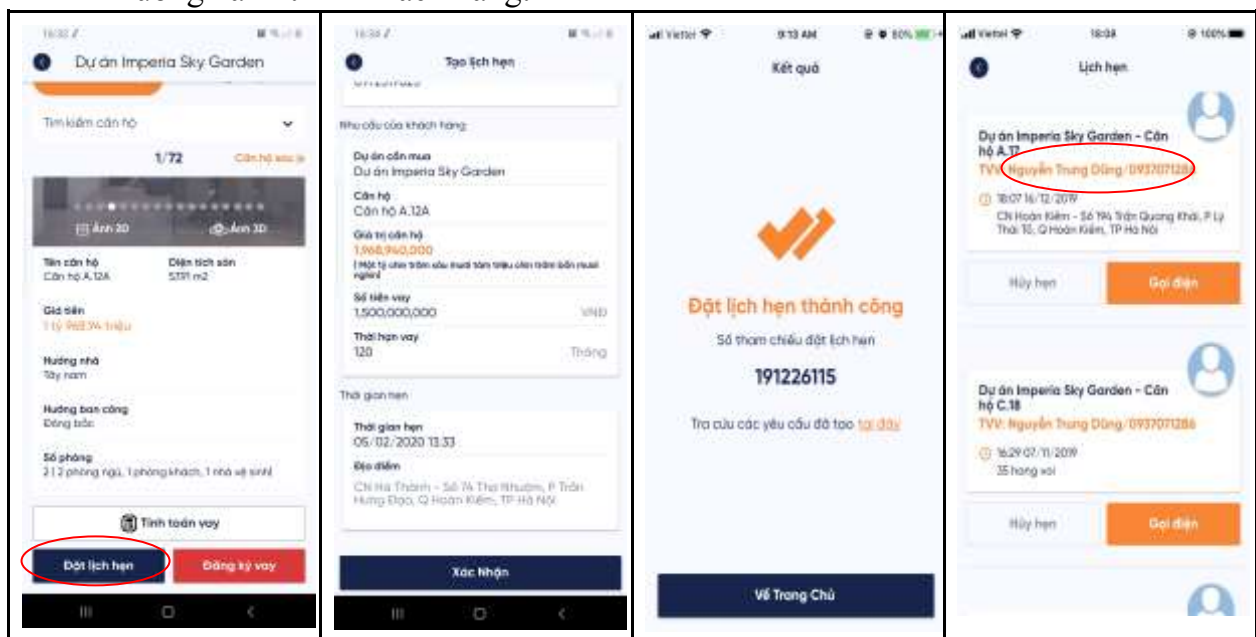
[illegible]

Dự án Imperia Sky Garden

Tìm kiếm căn hộ

1/72

Căn hộ sau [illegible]

Ảnh 2D

Ảnh 3D

Tên căn hộ
Căn hộ A.12A

Diện tích sàn
57.91 m2

Giá tiền
1 tỷ 968.94 triệu

Hướng nhà
Tây nam

Hướng ban công
Đông bắc

Số phòng
2 | 2 phòng ngủ, 1 phòng khách, 1 nhà vệ sinh

Tính toán vay

Đặt lịch hẹn

Đăng ký vay

Tạo lịch hẹn

Nhu cầu của khách hàng

Dự án cần mua
Dự án Imperia Sky Garden

Căn hộ
Căn hộ A.12A

Giá trị căn hộ
1,968,940,000
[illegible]

Số tiền vay
1,500,000,000
VND

Thời hạn vay
120
Tháng

Thời gian hẹn

Thời gian hẹn
05/02/2020 13:33

Địa điểm
CN Hà Thành - Số 74 Thợ Nhuộm, P Trần Hưng Đạo, Q Hoàn Kiếm, TP Hà Nội

Xác Nhận

Viettel 9:13 AM 80%

Kết quả

Đặt lịch hẹn thành công

Số tham chiếu đặt lịch hẹn

191226115

Tra cứu các yêu cầu đã tạo tại đây

Về Trang Chủ

Viettel 18:08 100%

Lịch hẹn

Dự án Imperia Sky Garden - Căn hộ A.17
TVV: Nguyễn Trung Dũng/0937071286
18:07 16/12/2019
CN Hoàn Kiếm - Số 194 Trần Quang Khải, P Lý Thái Tổ, Q Hoàn Kiếm, TP Hà Nội

Hủy hẹn

Gọi điện

Dự án Imperia Sky Garden - Căn hộ C.18
TVV: Nguyễn Trung Dũng/0937071286
16:29 07/11/2019
35 hang voi

Hủy hẹn

Gọi điện